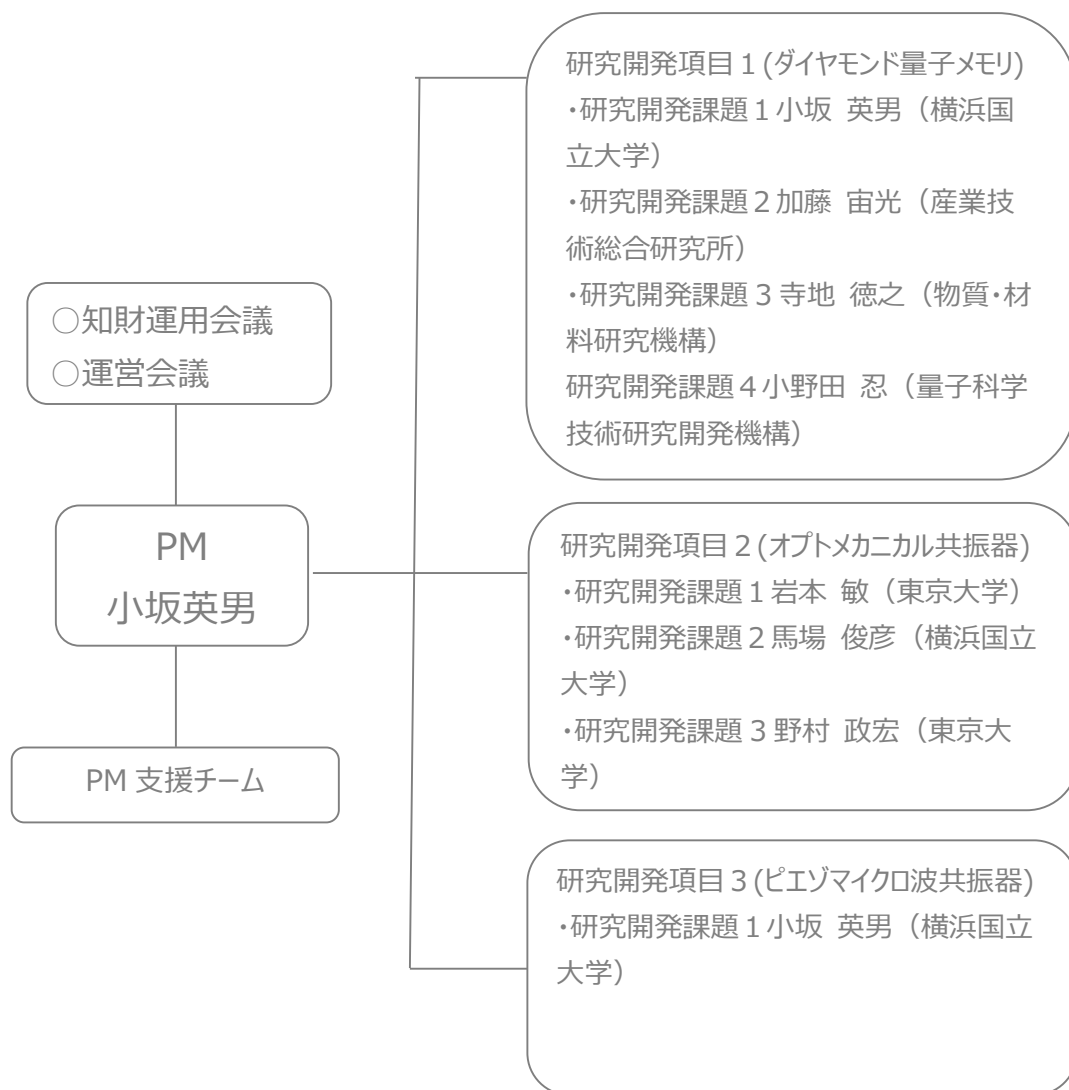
○知財運用会議
○運営会議

PM
小坂英男

PM 支援チーム

研究開発項目１(ダイヤモンド量子メモリ)
・研究開発課題１小坂　英男（横浜国立大学）
・研究開発課題２加藤　宙光（産業技術総合研究所）
・研究開発課題３寺地　徳之（物質・材料研究機構）
研究開発課題４小野田　忍（量子科学技術研究開発機構）

研究開発項目２(オプトメカニカル共振器)
・研究開発課題１岩本　敏（東京大学）
・研究開発課題２馬場　俊彦（横浜国立大学）
・研究開発課題３野村　政宏（東京大学）

研究開発項目３(ピエゾマイクロ波共振器)
・研究開発課題１小坂　英男（横浜国立大学）